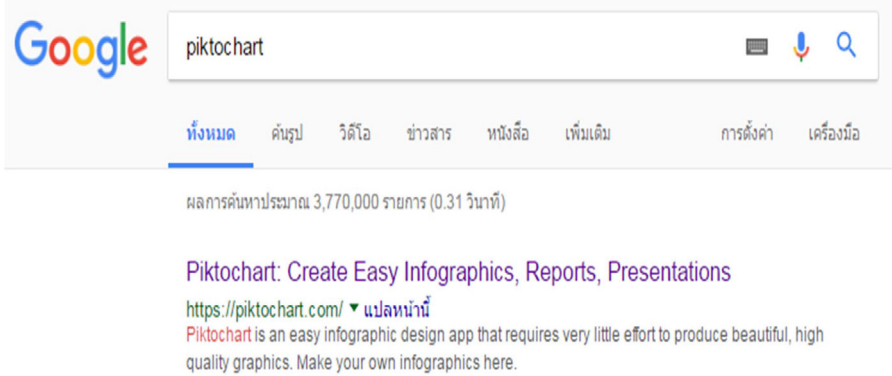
Google

piktochart

ทั้งหมด ค้นรูป วิดีโอ ข่าวสาร หนังสือ เพิ่มเติม การตั้งค่า เครื่องมือ

ผลการค้นหาประมาณ 3,770,000 รายการ (0.31 วินาที)

Piktochart: Create Easy Infographics, Reports, Presentations
https://piktochart.com/ ▾ แปลหน้านี้
Piktochart is an easy infographic design app that requires very little effort to produce beautiful, high quality graphics. Make your own infographics here.